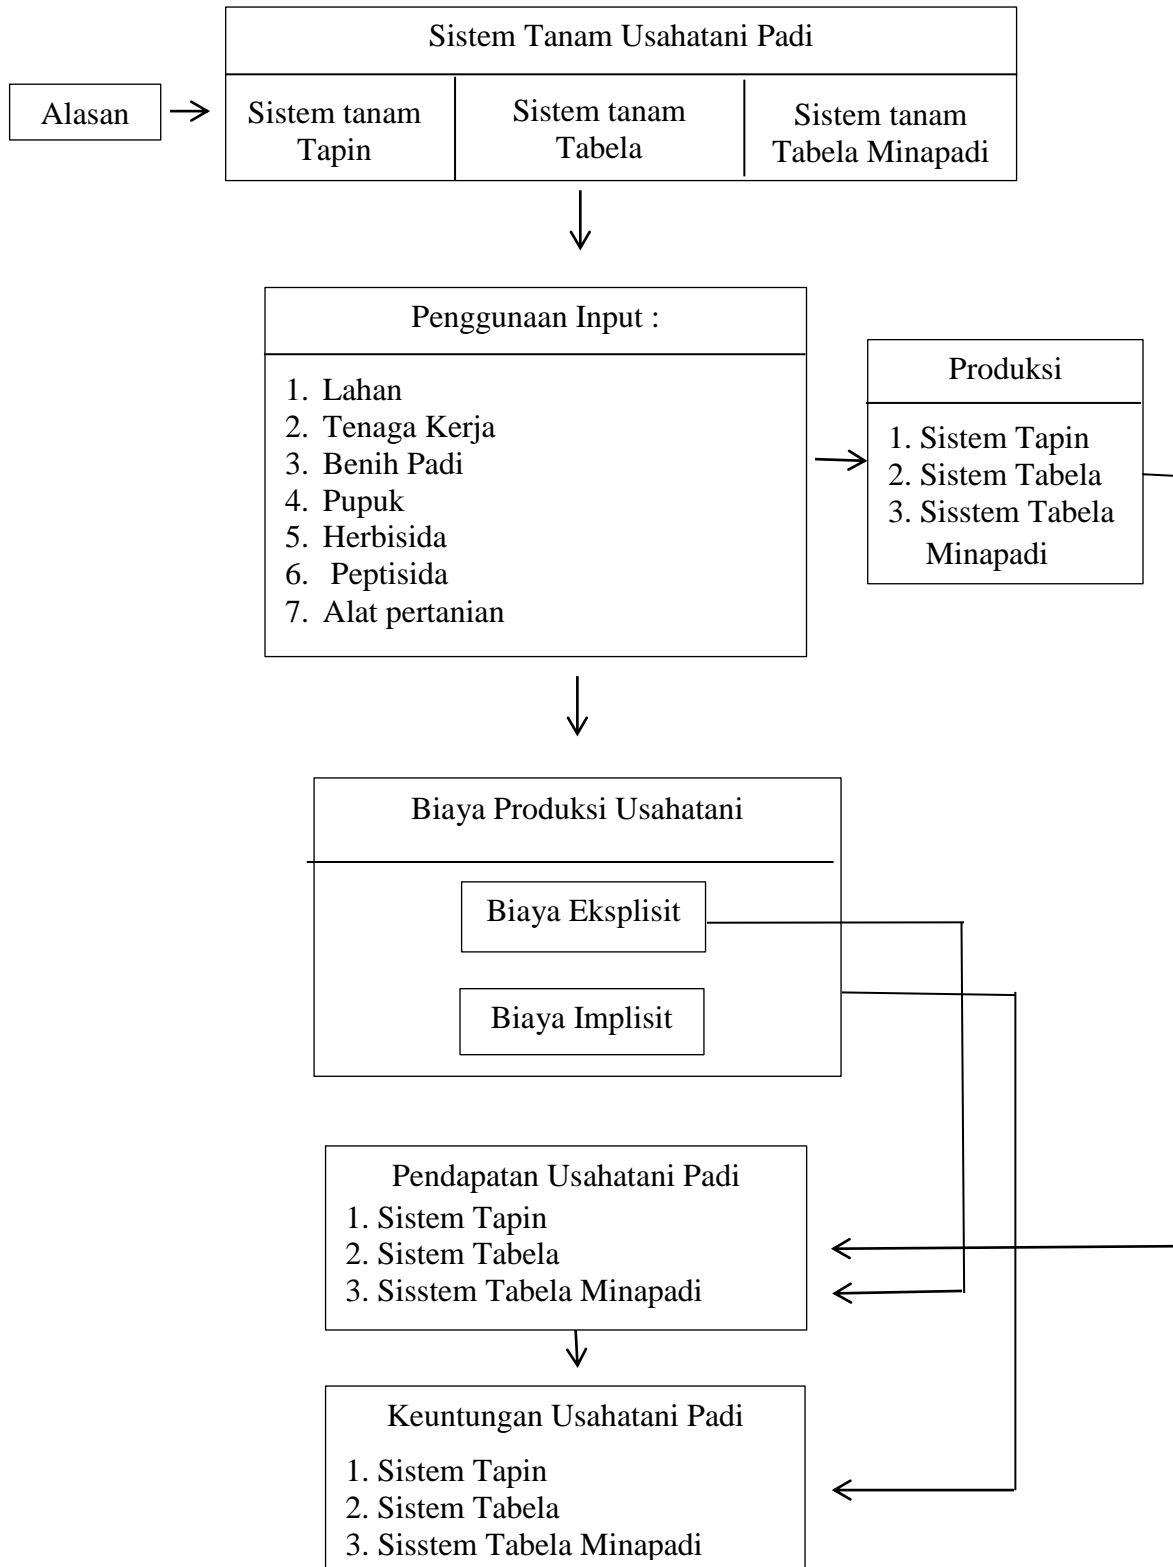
Sistem Tanam Usahatani Padi

Alasan

Sistem tanam Tapin

Sistem tanam Tabela

Sistem tanam Tabela Minapadi

Penggunaan Input :

1. Lahan
2. Tenaga Kerja
3. Benih Padi
4. Pupuk
5. Herbisida
6. Peptisida
7. Alat pertanian

Produksi

1. Sistem Tapin
2. Sistem Tabela
3. Sisstem Tabela Minapadi

Biaya Produksi Usahatani

Biaya Eksplisit

Biaya Implisit

Pendapatan Usahatani Padi
1. Sistem Tapin
2. Sistem Tabela
3. Sisstem Tabela Minapadi

Keuntungan Usahatani Padi
1. Sistem Tapin
2. Sistem Tabela
3. Sisstem Tabela Minapadi